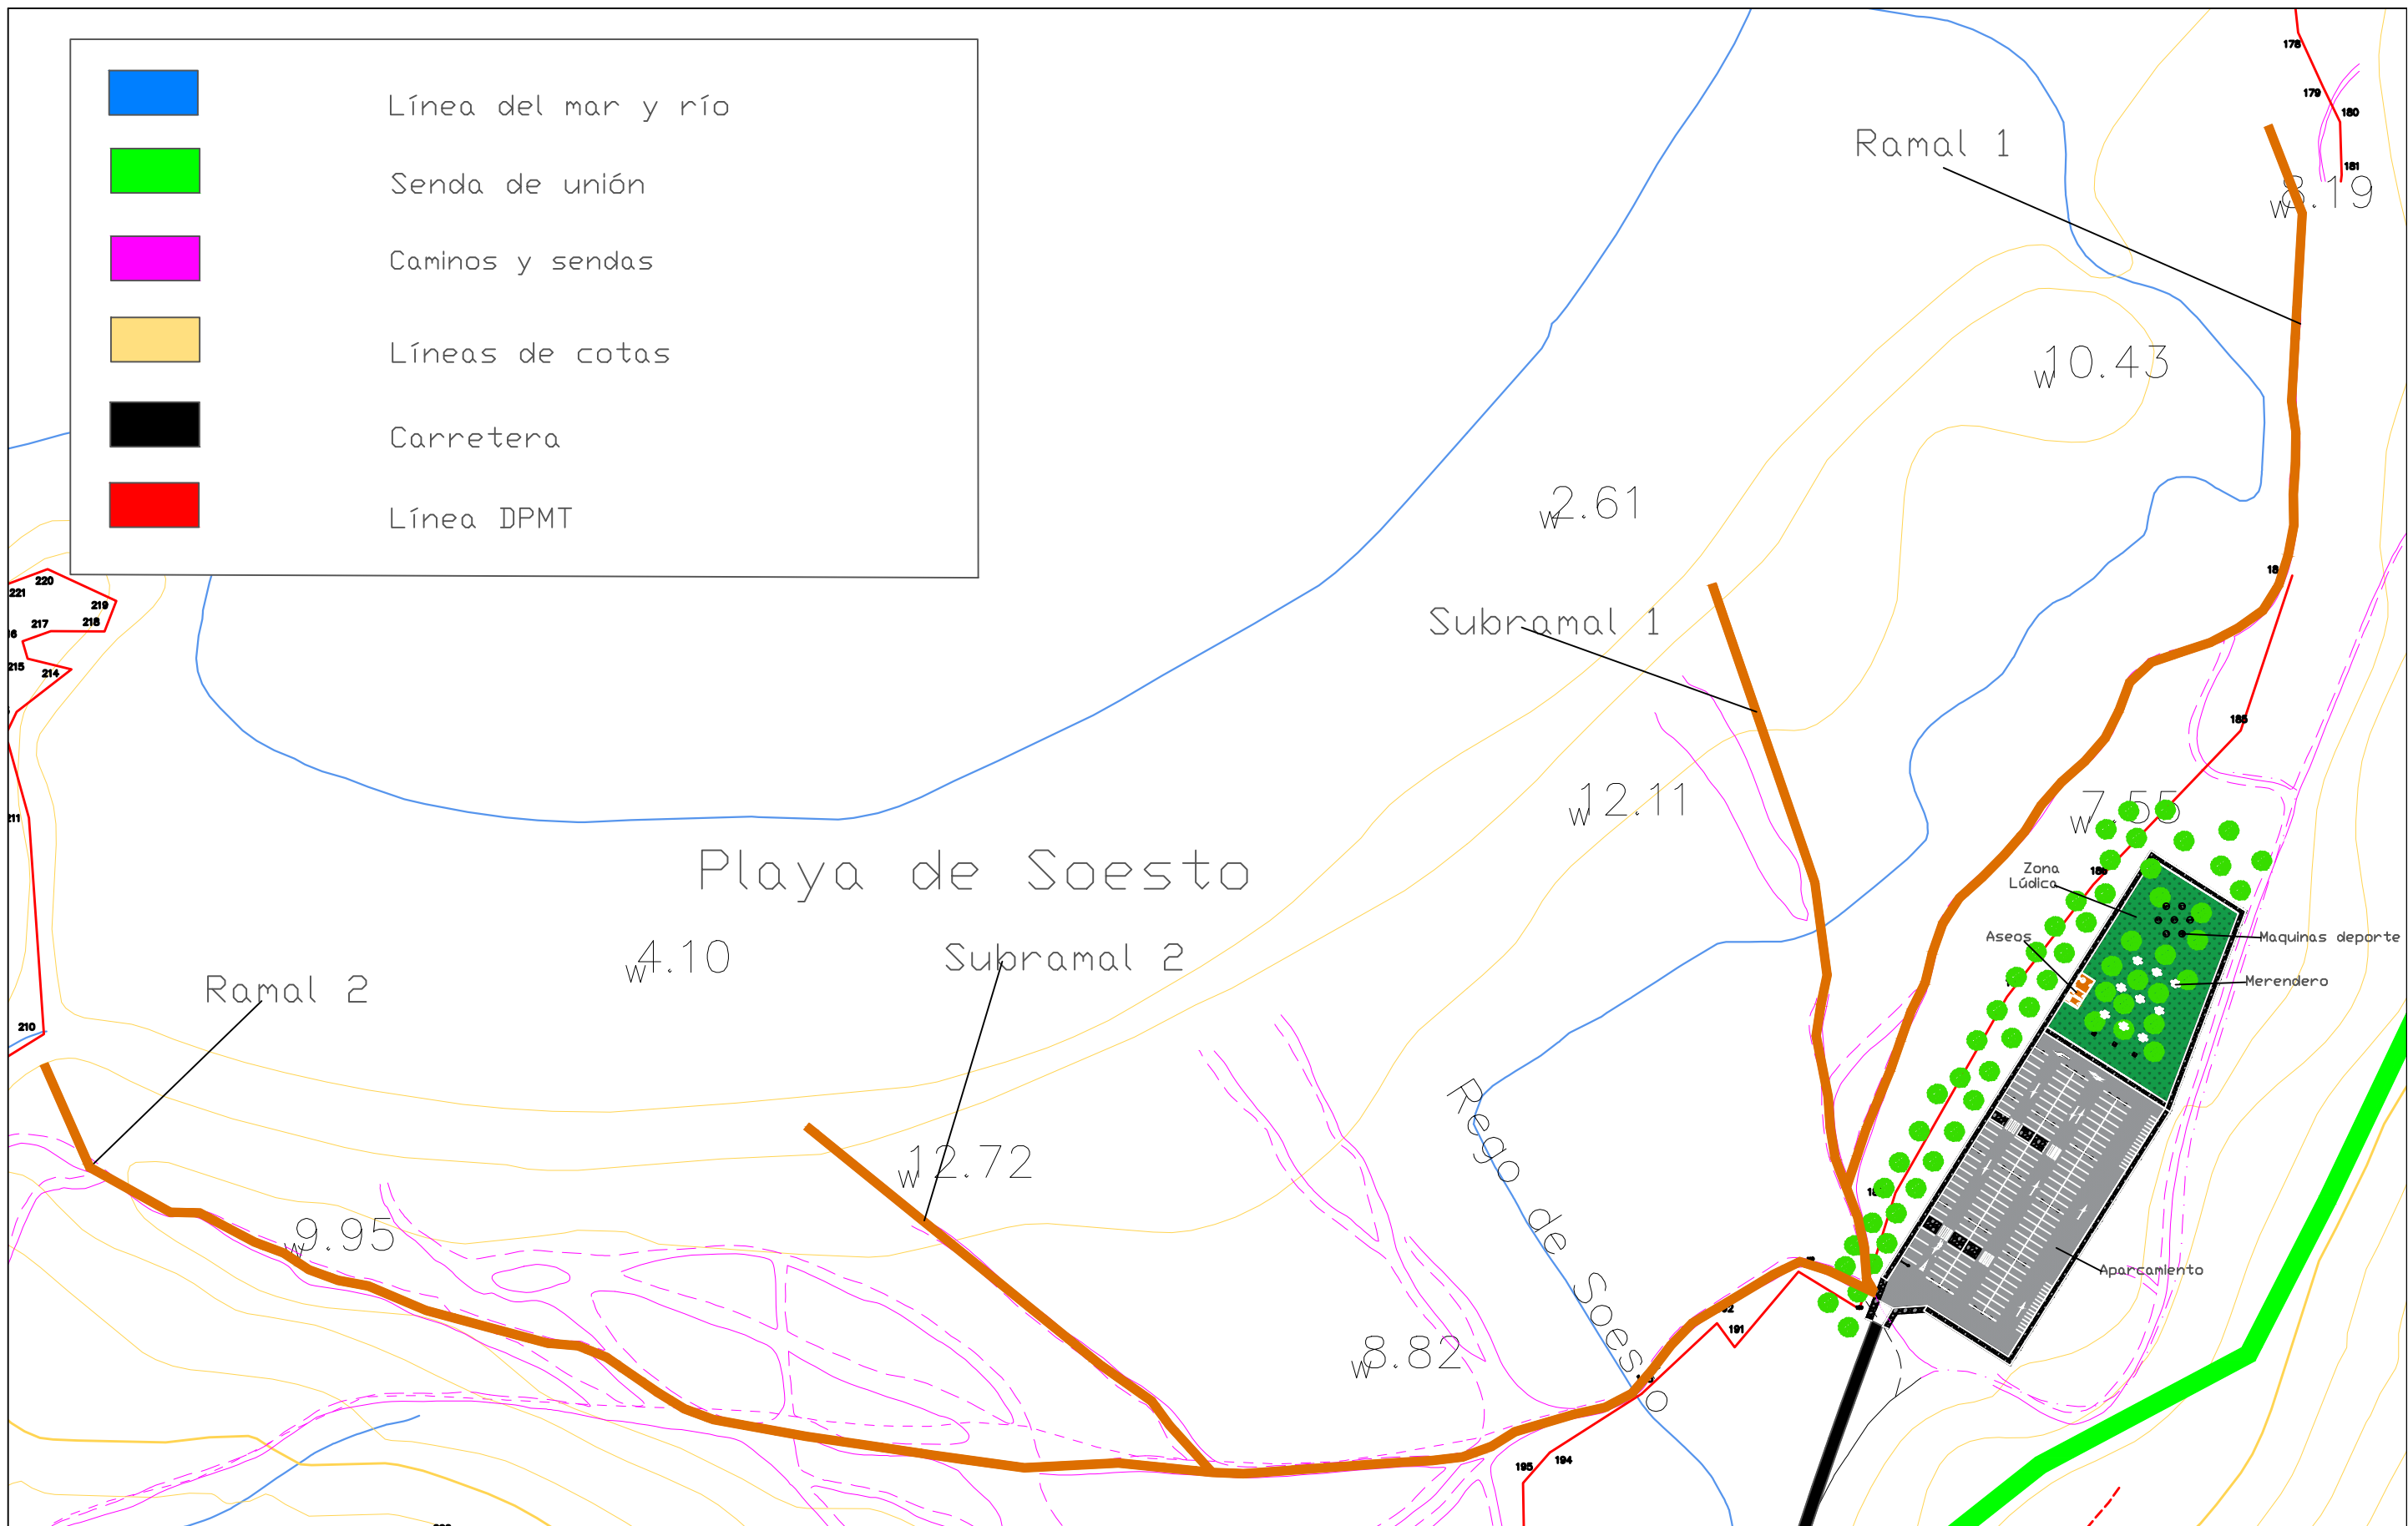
Línea del mar y río

Senda de unión

Caminos y sendas

Líneas de cotas

Carretera

Línea DPMT

Ramal 1

8.19

10.43

2.61

Subramal 1

12.11

7.55

Zona Lúdica

Aseos

Maquinas deporte

Merendero

Playa de Soesto

4.10

Subramal 2

Ramal 2

12.72

9.95

Rego de Soesto

8.82

Aparcamiento

178
179
180
181
185
186
191
194
195
210
211
214
215
217
218
219
220
221